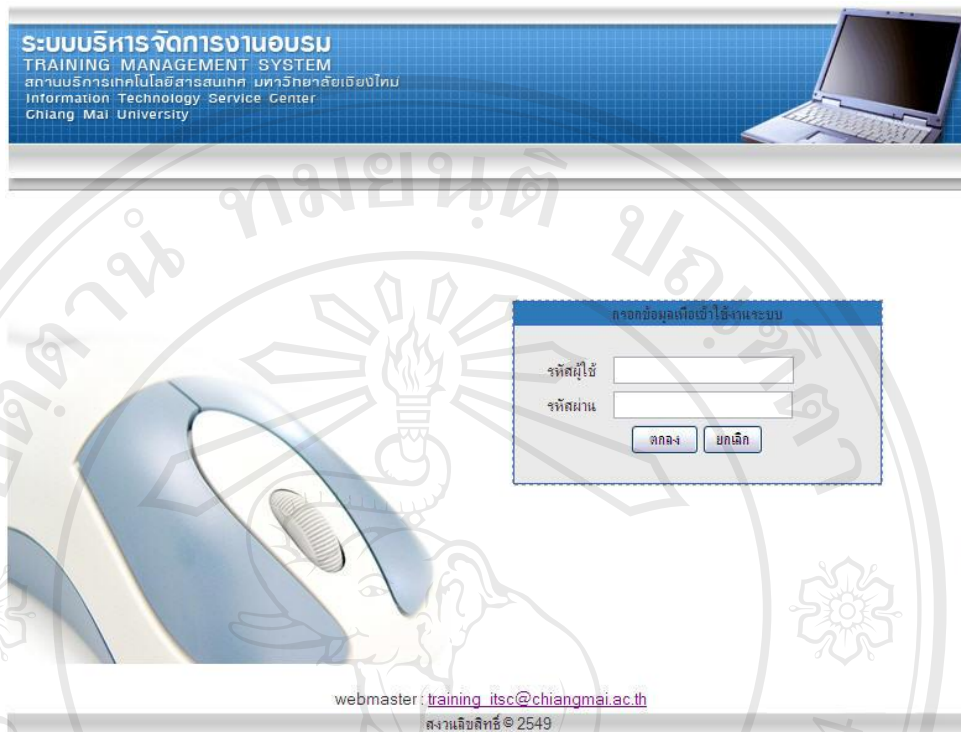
ระบบบริหารจัดการงานอบรม
TRAINING MANAGEMENT SYSTEM
สถานบริการเทคโนโลยีสารสนเทศ มหาวิทยาลัยเชียงใหม่
Information Technology Service Center
Chiang Mai University

กรอกข้อมูลเพื่อเข้าใช้งานระบบ

รหัสผู้ใช้
รหัสผ่าน
ตกลง ยกเลิก

webmaster : training_itsc@chiangmai.ac.th
สงวนลิขสิทธิ์ © 2549